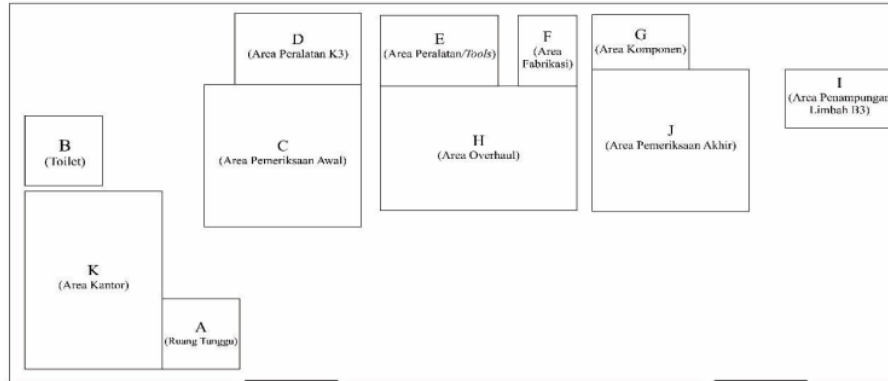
D
(Area Peralatan K3)

E
(Area Peralatan/*Tools*)

F
(Area Fabrikasi)

G
(Area Komponen)

I
(Area Penampungan Limbah B3)

B
(Toilet)

C
(Area Pemeriksaan Awal)

H
(Area Overhaul)

J
(Area Pemeriksaan Akhir)

K
(Area Kantor)

A
(Ruang Tunggu)